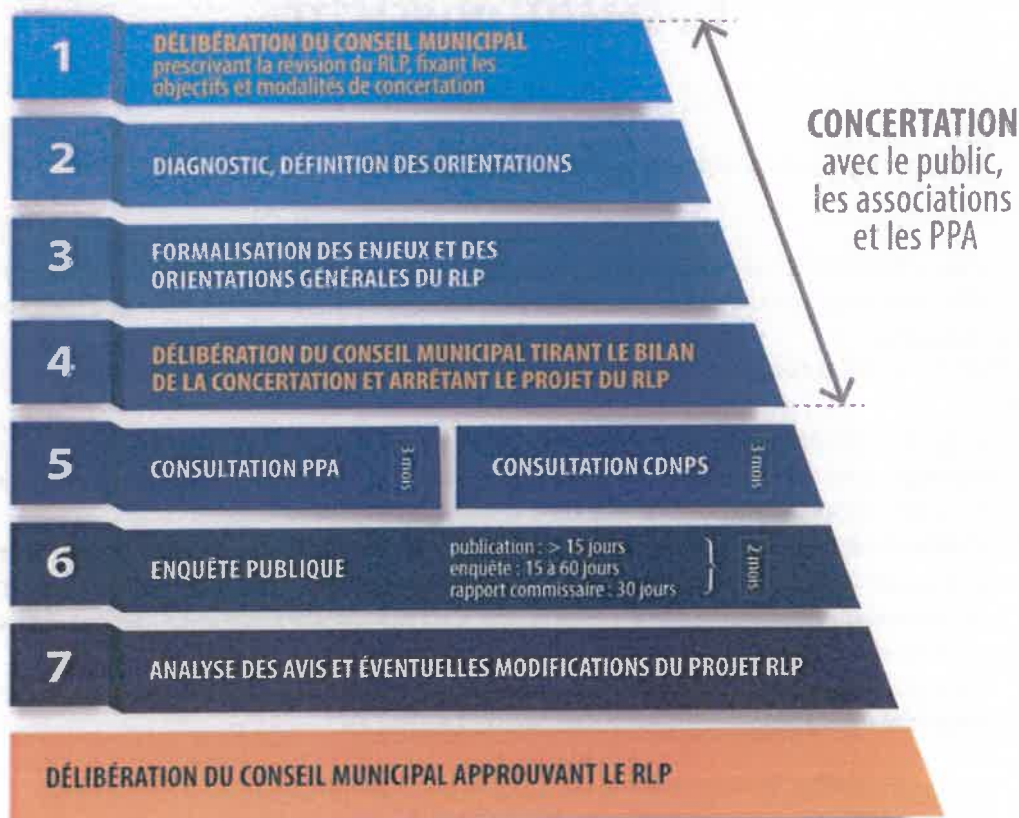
1

DÉLIBÉRATION DU CONSEIL MUNICIPAL
prescrivant la révision du RLP, fixant les objectifs et modalités de concertation

CONCERTATION
avec le public, les associations et les PPA

2

DIAGNOSTIC, DÉFINITION DES ORIENTATIONS

3

FORMALISATION DES ENJEUX ET DES ORIENTATIONS GÉNÉRALES DU RLP

4

DÉLIBÉRATION DU CONSEIL MUNICIPAL TIRANT LE BILAN DE LA CONCERTATION ET ARRÊTANT LE PROJET DU RLP

5

CONSULTATION PPA

3 mois

CONSULTATION CDNPS

3 mois

6

ENQUÊTE PUBLIQUE

publication : > 15 jours
enquête : 15 à 60 jours
rapport commissaire : 30 jours

2 mois

7

ANALYSE DES AVIS ET ÉVENTUELLES MODIFICATIONS DU PROJET RLP

DÉLIBÉRATION DU CONSEIL MUNICIPAL APPROUVANT LE RLP